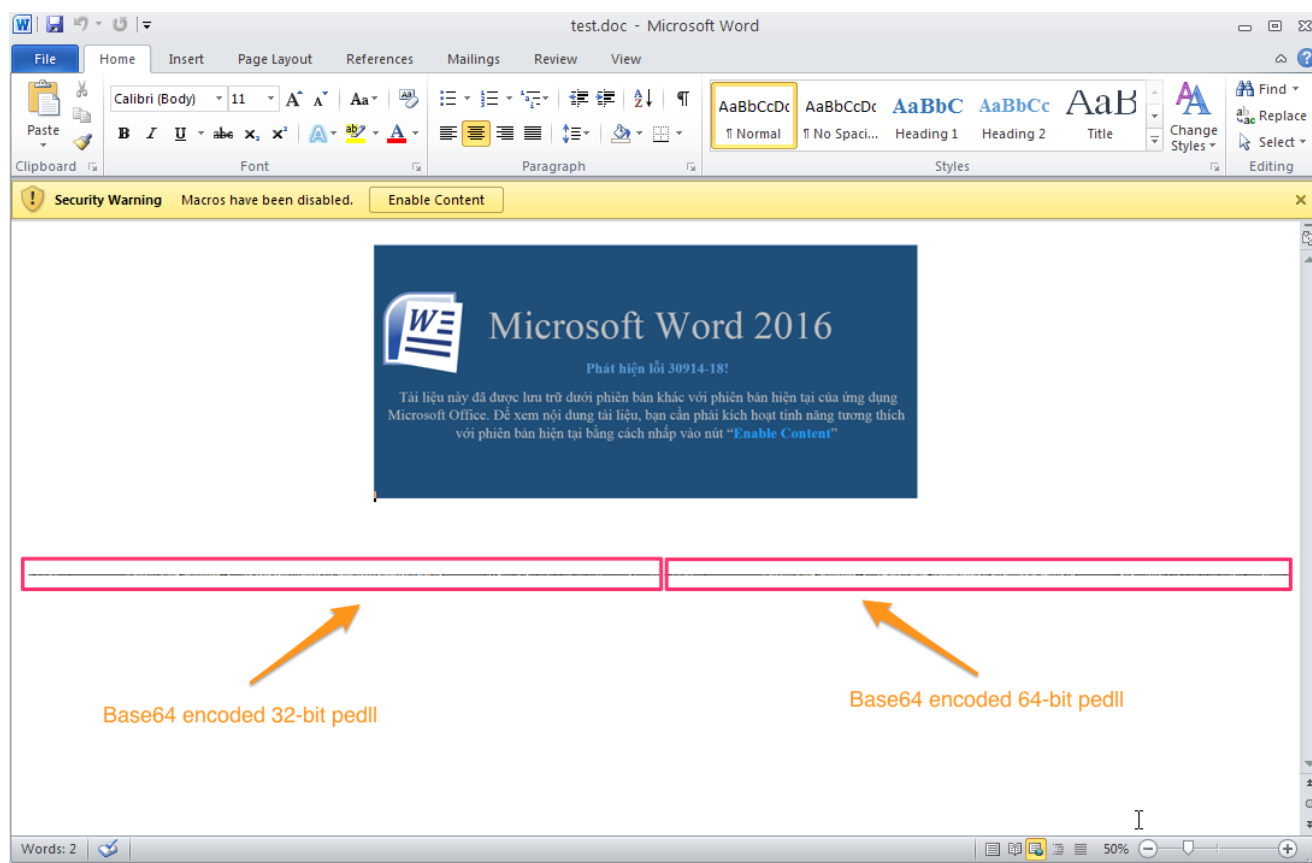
test.doc - Microsoft Word

File Home Insert Page Layout References Mailings Review View

Paste
Clipboard
Calibri (Body) 11
B I U abe x₂ x²
Font
Paragraph
AaBbCcDc ¶ Normal
AaBbCcDc ¶ No Spaci...
AaBbC Heading 1
AaBbCc Heading 2
AaB Title
Change Styles
Styles
Find
Replace
Select
Editing

Security Warning Macros have been disabled. Enable Content

Microsoft Word 2016

Phát hiện lỗi 30914-18!

Tài liệu này đã được lưu trữ dưới phiên bản khác với phiên bản hiện tại của ứng dụng Microsoft Office. Để xem nội dung tài liệu, bạn cần phải kích hoạt tính năng tương thích với phiên bản hiện tại bằng cách nhấp vào nút "Enable Content"

Base64 encoded 32-bit pedll

Base64 encoded 64-bit pedll

Words: 2

50%